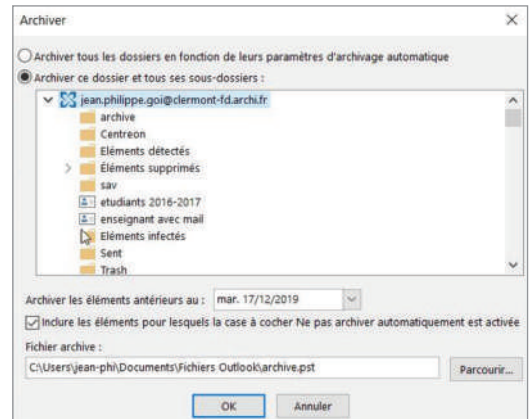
Archiver

Archiver tous les dossiers en fonction de leurs paramètres d'archivage automatique

Archiver ce dossier et tous ses sous-dossiers :

jean.philippe.goi@clermont-fd.archi.fr
archive
Centreon
Eléments détectés
Éléments supprimés
sav
etudiants 2016-2017
enseignant avec mail
Eléments infectés
Sent
Trash

Archiver les éléments antérieurs au : mar. 17/12/2019

Inclure les éléments pour lesquels la case à cocher Ne pas archiver automatiquement est activée

Fichier archive :

C:\Users\jean-phi\Documents\Fichiers Outlook\archive.pst

Parcourir...

OK

Annuler